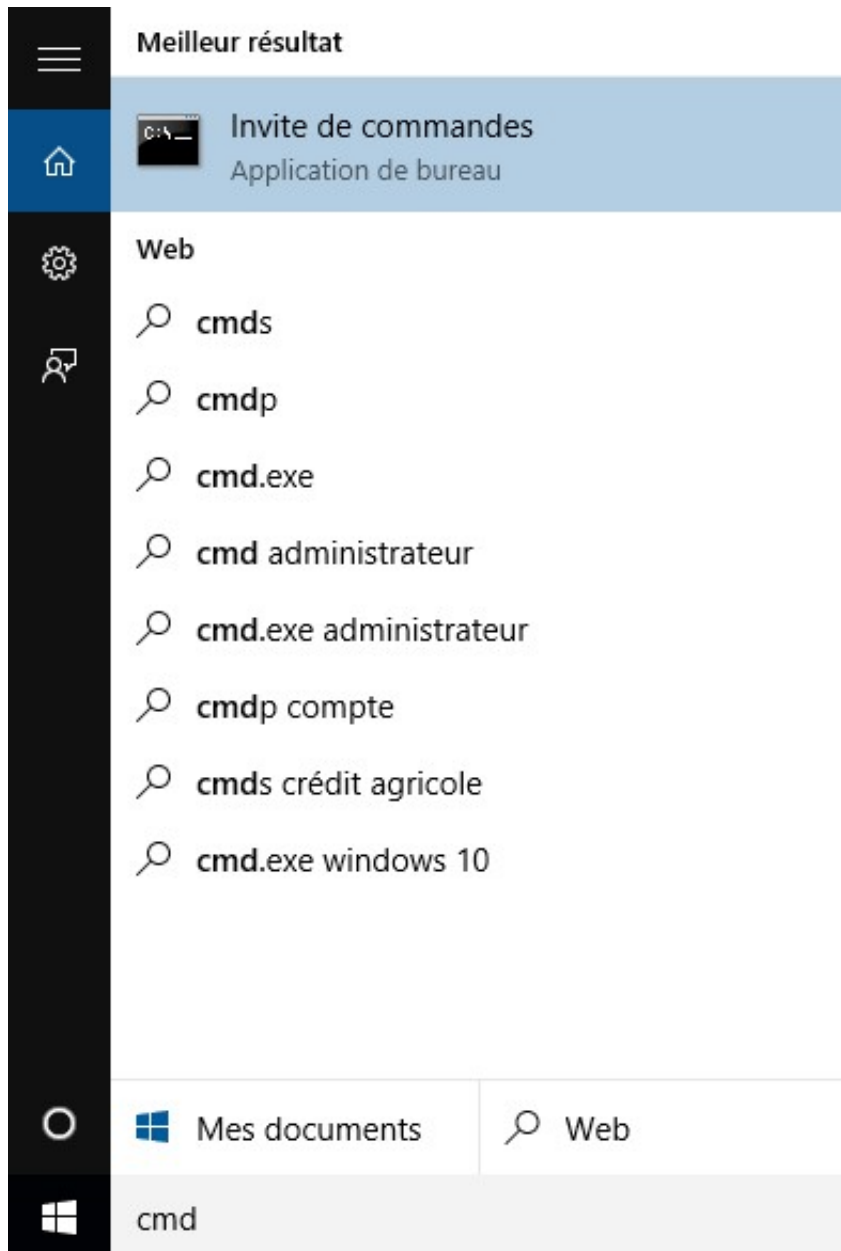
Meilleur résultat

C:\_

Invite de commandes
Application de bureau

Web

cmds

cmdp

cmd.exe

cmd administrateur

cmd.exe administrateur

cmdp compte

cmds crédit agricole

cmd.exe windows 10

Mes documents

Web

cmd